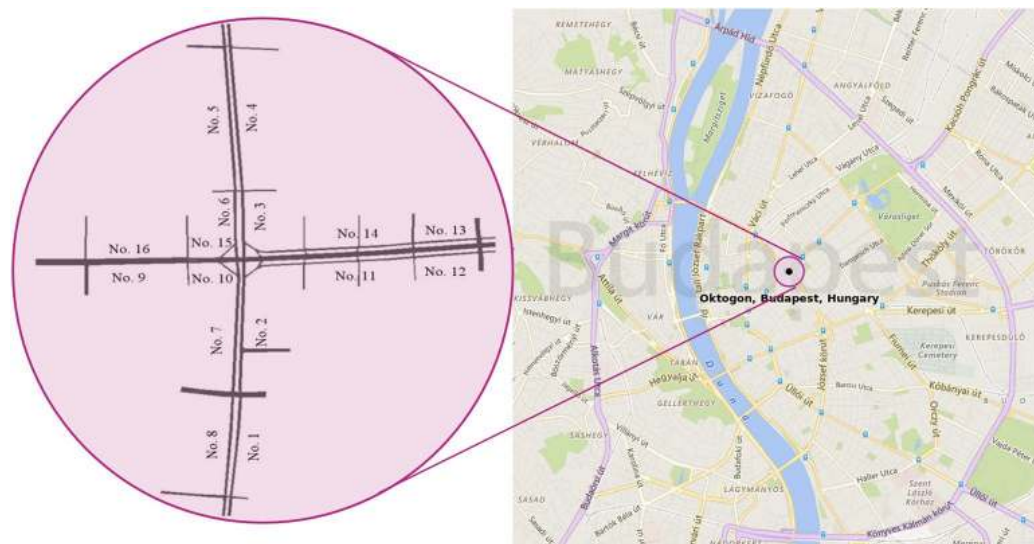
No. 5
No. 4
No. 6
No. 3
No. 16
No. 15
No. 14
No. 13
No. 9
No. 10
No. 11
No. 12
No. 7
No. 2
No. 8
No. 1

REMETEHEGY
Árpád híd
MÁTYÁSHEGY
ANGYALFÖLD
VIZAFOGÓ
Margitsziget
VÉRHALOM
Budapest
Városliget
Margit körút
Oktogon, Budapest, Hungary
KRISZTINAVÁROS
VÁR
Kerepesi út
KEREPESDŰLŐ
Kerepesi Cemetery
TABÁN
Hegyalja út
GELLÉRTHEGY
Üllői út
József körút
Kőbányai út
SASHEGY
Duna
LÁGYMÁNYOS
Üllői út
SASAD
Könyves Kálmán körút
Puskás Ferenc Stadion
Thököly út
Kacsóh Pongrác út
Hungária körút
Váci út
Népfürdő utca
Dózsa György út
Andrássy út
Szent István körút
Budaörsi út
Alkotás utca
Villányi út
Budafoki út
Haller utca
Orczy út
Vajda Péter utca
Fiumei út
Baross utca
TÖRÖKŐR
Szent László Kórház
Szilágyi út
Frankel Leó út
Attila út
Lehel utca
Váci út
Rákóczi út
Bartók Béla út
Karolina út
Hamzsabégi út
Fehérvári út
Irinyi József utca
Fő utca
Bem rakpart
Rózsák tere
Szabó Ilonka utca
Ajtósi Dürer sor
Róna utca
Mexikói út
Szegedi út
Tatai út
Reitter Ferenc utca
Böszörményi út
Istenhegyi út
Városmajor utca